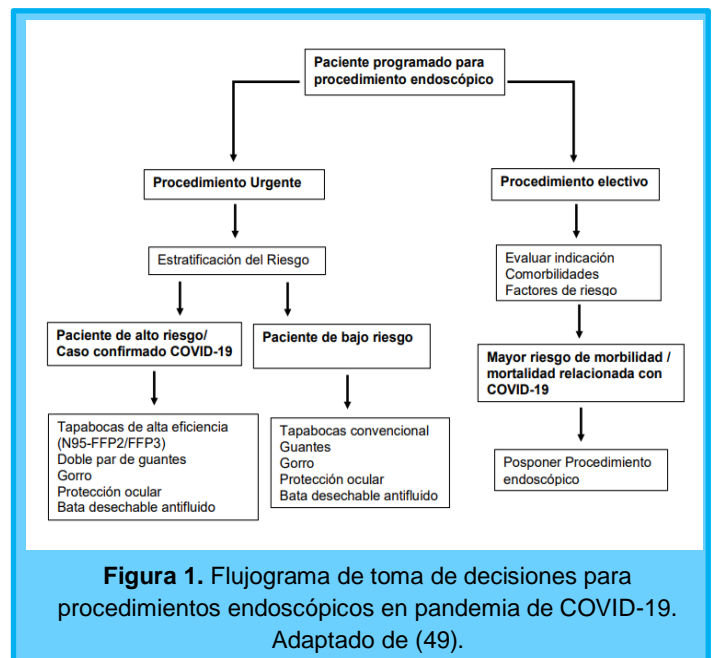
Paciente programado para procedimiento endoscópico

Procedimiento Urgente

Estratificación del Riesgo

Paciente de alto riesgo/ Caso confirmado COVID-19

Tapabocas de alta eficiencia (N95-FFP2/FFP3)
Doble par de guantes
Gorro
Protección ocular
Bata desechable antifluido

Paciente de bajo riesgo

Tapabocas convencional
Guantes
Gorro
Protección ocular
Bata desechable antifluido

Procedimiento electivo

Evaluar indicación
Comorbilidades
Factores de riesgo

Mayor riesgo de morbilidad / mortalidad relacionada con COVID-19

Posponer Procedimiento endoscópico

**Figura 1.** Flujograma de toma de decisiones para procedimientos endoscópicos en pandemia de COVID-19. Adaptado de (49).